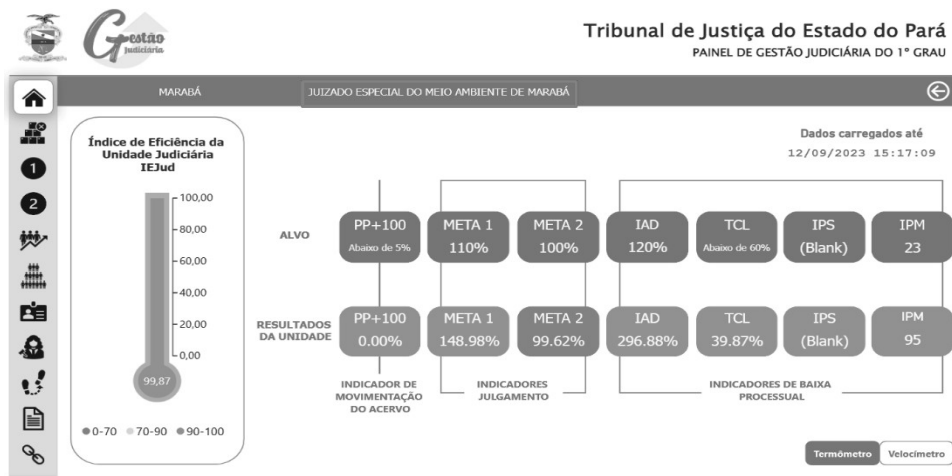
Gestão Judiciária

Tribunal de Justiça do Estado do Pará
PAINEL DE GESTÃO JUDICIÁRIA DO 1º GRAU

MARABÁ | JUIZADO ESPECIAL DO MEIO AMBIENTE DE MARABÁ

1
2

Índice de Eficiência da Unidade Judiciária IEJud

100,00
80,00
60,00
40,00
20,00
0,00

99,87

0-70 70-90 90-100

Dados carregados até
12/09/2023 15:17:09

ALVO

| PP+100 Abaixo de 5% | META 1 110% | META 2 100% | IAD 120% | TCL Abaixo de 60% | IPS (Blank) | IPM 23 |

RESULTADOS DA UNIDADE

| PP+100 0.00% | META 1 148.98% | META 2 99.62% | IAD 296.88% | TCL 39.87% | IPS (Blank) | IPM 95 |

INDICADOR DE MOVIMENTAÇÃO DO ACERVO

INDICADORES JULGAMENTO

INDICADORES DE BAIXA PROCESSUAL

Termômetro | Velocímetro